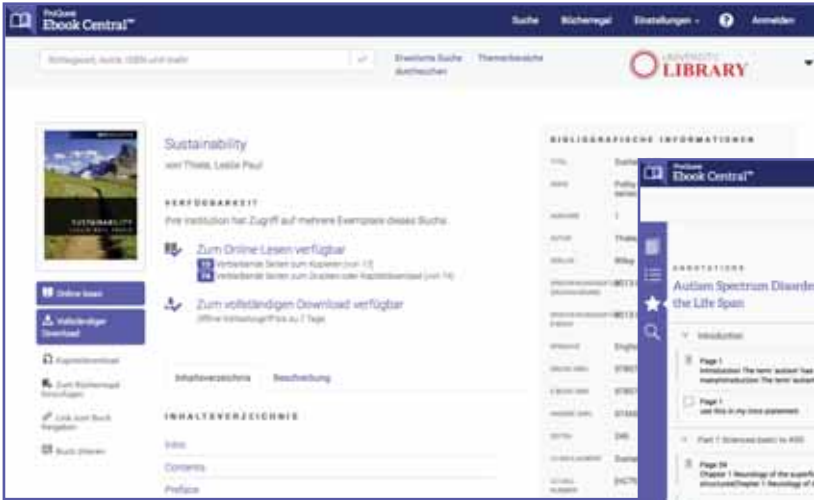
ProQuest Ebook Central™

Suche Bücherregal Einstellungen Anmelden

Schlagwort, Autor, ISBN und mehr

Erweiterte Suche durchsuchen Themenbereiche

UNIVERSITY LIBRARY

Sustainability

von Thiele, Leslie Paul

VERFÜGBARKEIT

Ihre Institution hat Zugriff auf mehrere Exemplare dieses Buchs.

Zum Online-Lesen verfügbar

Verbleibende Seiten zum Kopieren [von 13]

Verbleibende Seiten zum Drucken oder Kapiteldownload [von 14]

Zum vollständigen Download verfügbar

Offline-Verleihzeitraum zu 7 Tage

Online lesen

Vollständiger Download

Kapiteldownload

Zum Bücherregal hinzufügen

Link zum Buch freigeben

Buch zitieren

Inhaltsverzeichnis Beschreibung

INHALTSVERZEICHNIS

Intro

Contents

Preface

BIBLIOGRAFISCHE INFORMATIONEN

TITEL Susta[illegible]

SERIE Polity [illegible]

AUSGABE 1

AUTOR Thiele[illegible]

VERLAG Wiley

ERSCHEINUNGSDATUM 9781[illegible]

SPRACHE English

E-BOOK ISBN 97807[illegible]

SEITEN 240

ProQuest Ebook Central™

ANNOTATIONS

Autism Spectrum Disorde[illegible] the Life Span

Introduction

Page 1
Introduction The term 'autism' has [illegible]

Page 1
use this in my intro statement

Part 1 Sciences basic to ASD

Page 24
Chapter 1 Neurology of the superfi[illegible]